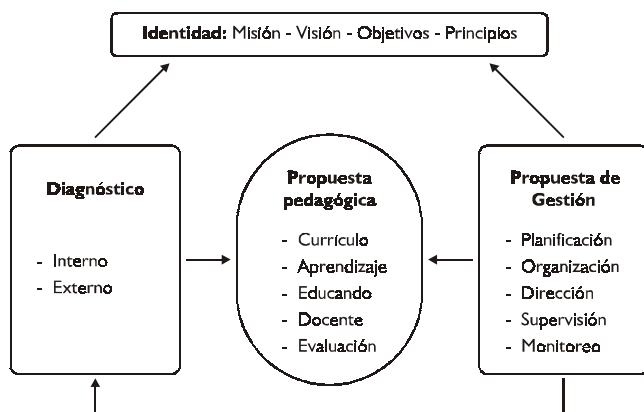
**Identidad:** Misión - Visión - Objetivos - Principios

**Diagnóstico**

- Interno
- Externo

**Propuesta pedagógica**

- Currículo
- Aprendizaje
- Educando
- Docente
- Evaluación

**Propuesta de Gestión**

- Planificación
- Organización
- Dirección
- Supervisión
- Monitoreo